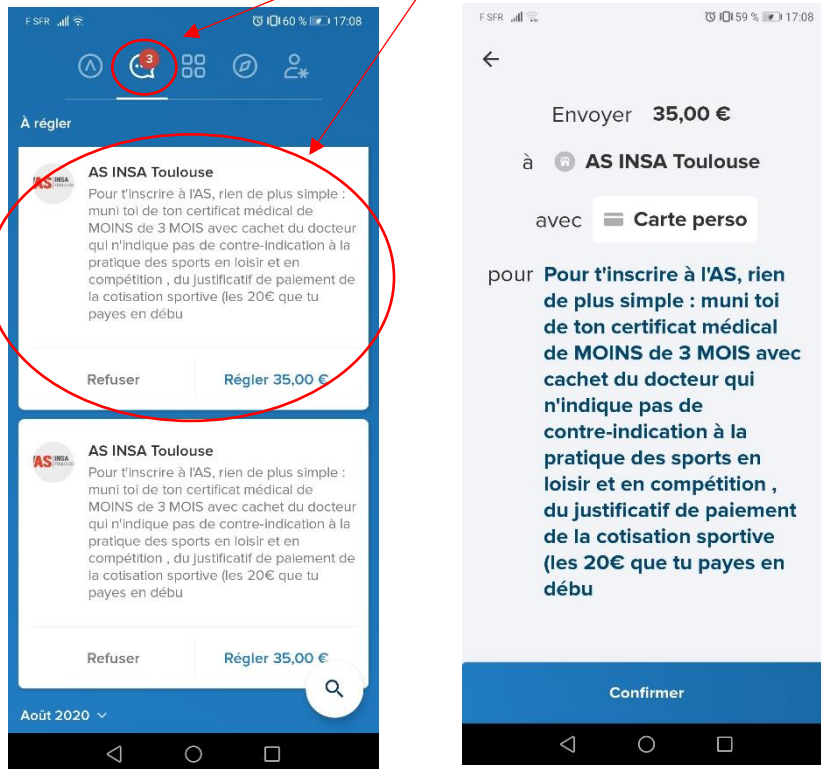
F SFR 60 % 17:08

3

À régler

AS INSA Toulouse

Pour t'inscrire à l'AS, rien de plus simple : muni toi de ton certificat médical de MOINS de 3 MOIS avec cachet du docteur qui n'indique pas de contre-indication à la pratique des sports en loisir et en compétition , du justificatif de paiement de la cotisation sportive (les 20€ que tu payes en débu

Refuser

Régler 35,00 €

AS INSA Toulouse

Pour t'inscrire à l'AS, rien de plus simple : muni toi de ton certificat médical de MOINS de 3 MOIS avec cachet du docteur qui n'indique pas de contre-indication à la pratique des sports en loisir et en compétition , du justificatif de paiement de la cotisation sportive (les 20€ que tu payes en débu

Refuser

Régler 35,00 €

Août 2020

F SFR 59 % 17:08

Envoyer 35,00 €

à AS INSA Toulouse

avec Carte perso

pour Pour t'inscrire à l'AS, rien de plus simple : muni toi de ton certificat médical de MOINS de 3 MOIS avec cachet du docteur qui n'indique pas de contre-indication à la pratique des sports en loisir et en compétition , du justificatif de paiement de la cotisation sportive (les 20€ que tu payes en débu

Confirmer